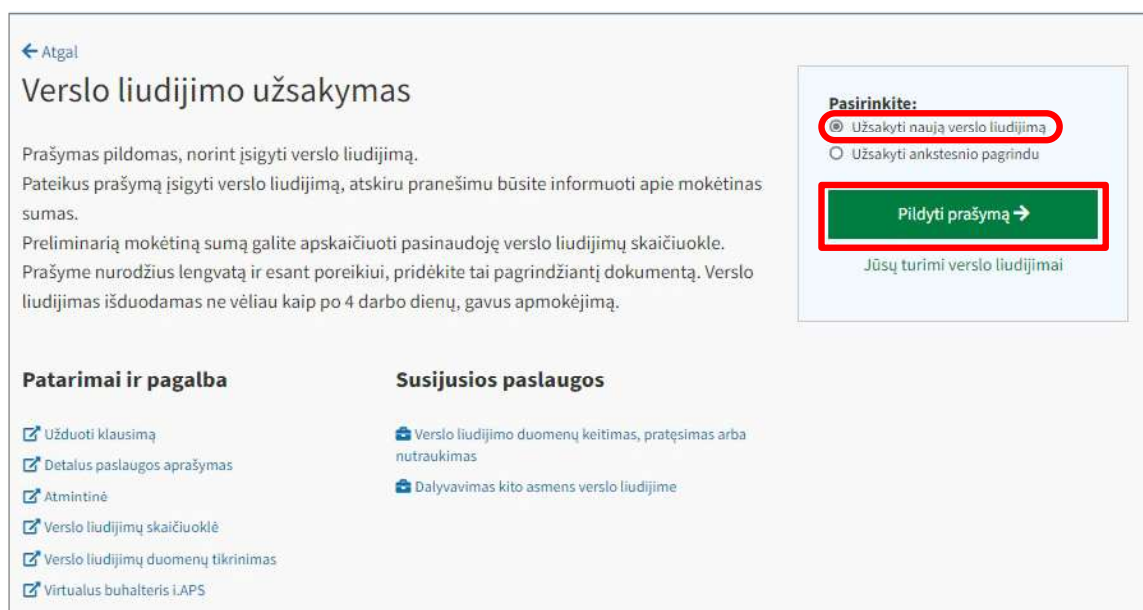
← Atgal

Verslo liudijimo užsakymas

Prašymas pildomas, norint įsigyti verslo liudijimą.
Pateikus prašymą įsigyti verslo liudijimą, atskiru pranešimu būsite informuoti apie mokėtinas sumas.
Preliminarią mokėtiną sumą galite apskaičiuoti pasinaudoję verslo liudijimų skaičiuokle.
Prašyme nurodžius lengvatą ir esant poreikiui, pridėkite tai pagrindžiantį dokumentą. Verslo liudijimas išduodamas ne vėliau kaip po 4 darbo dienų, gavus apmokėjimą.

Pasirinkite:
Užsakyti naują verslo liudijimą
Užsakyti ankstesnio pagrindu

Pildyti prašymą →

Jūsų turimi verslo liudijimai

Patarimai ir pagalba

Užduoti klausimą
Detalus paslaugos aprašymas
Atmintinė
Verslo liudijimų skaičiuoklė
Verslo liudijimų duomenų tikrinimas
Virtualus buhalteris i.APS

Susijusios paslaugos

Verslo liudijimo duomenų keitimas, pratęsimas arba nutraukimas
Dalyvavimas kito asmens verslo liudijime